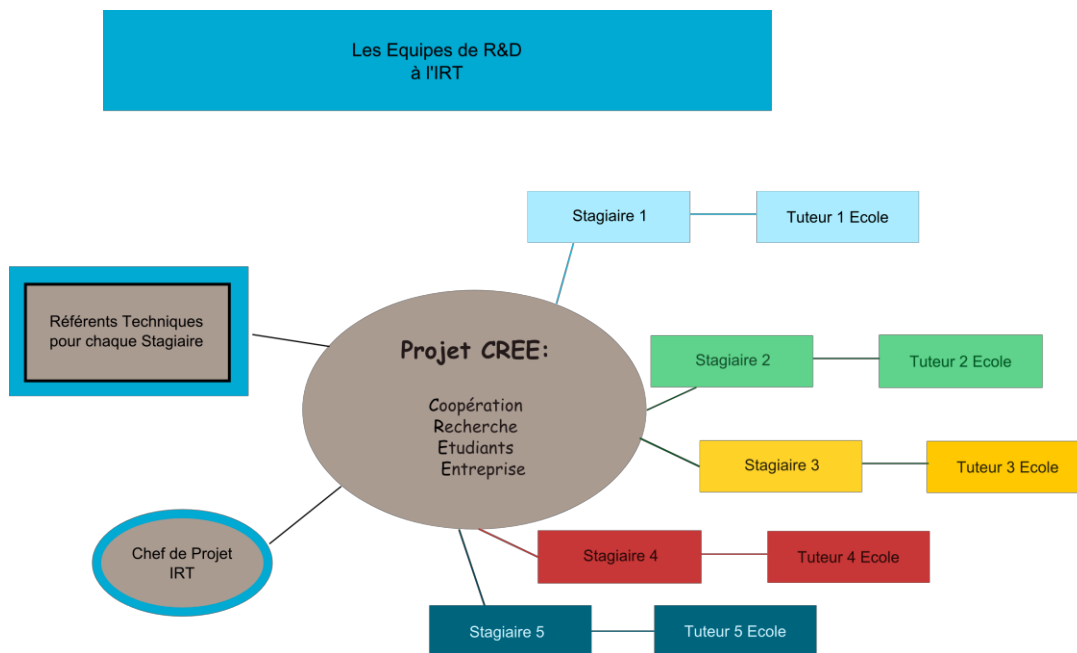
Les Equipes de R&D
à l'IRT

Stagiaire 1

Tuteur 1 Ecole

Référents Techniques pour chaque Stagiaire

Projet CREE:

Coopération
Recherche
Etudiants
Entreprise

Stagiaire 2

Tuteur 2 Ecole

Stagiaire 3

Tuteur 3 Ecole

Chef de Projet IRT

Stagiaire 4

Tuteur 4 Ecole

Stagiaire 5

Tuteur 5 Ecole